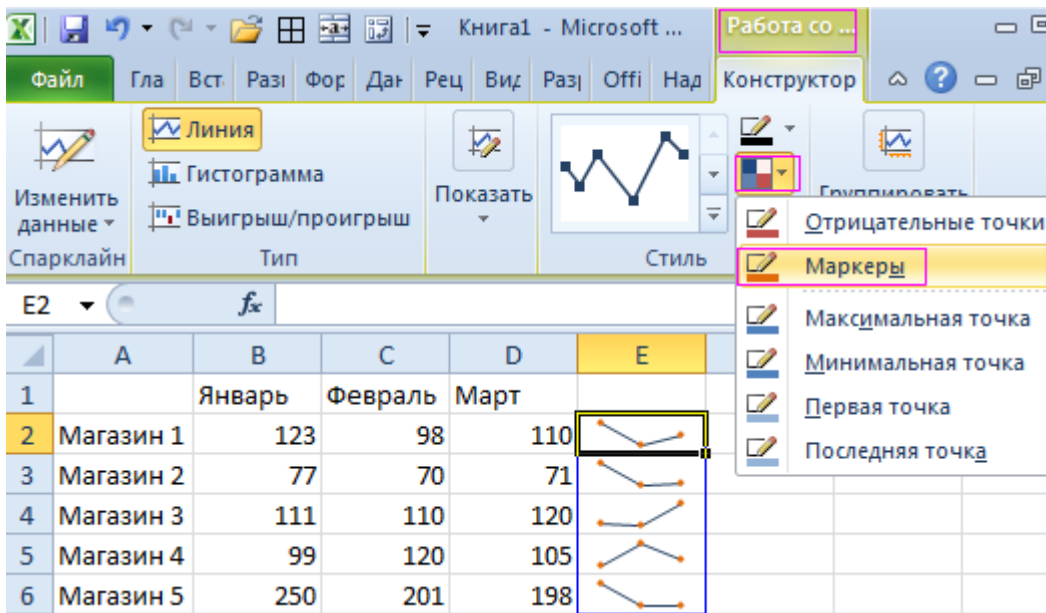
Книга1 - Microsoft ...
Работа со ...

Файл Гла Вст Разі Фор Дан Рец Вид Разі Offi Над Конструктор

Линия
Гистограмма
Выигрыш/проигрыш
Изменить данные
Спарклайн
Тип
Показать
Стиль
Группировать

Отрицательные точки
Маркеры
Максимальная точка
Минимальная точка
Первая точка
Последняя точка

E2
$f_x$

| | A | B | C | D | E |
|---|---|---|---|---|---|
| 1 | | Январь | Февраль | Март | |
| 2 | Магазин 1 | 123 | 98 | 110 | |
| 3 | Магазин 2 | 77 | 70 | 71 | |
| 4 | Магазин 3 | 111 | 110 | 120 | |
| 5 | Магазин 4 | 99 | 120 | 105 | |
| 6 | Магазин 5 | 250 | 201 | 198 | |